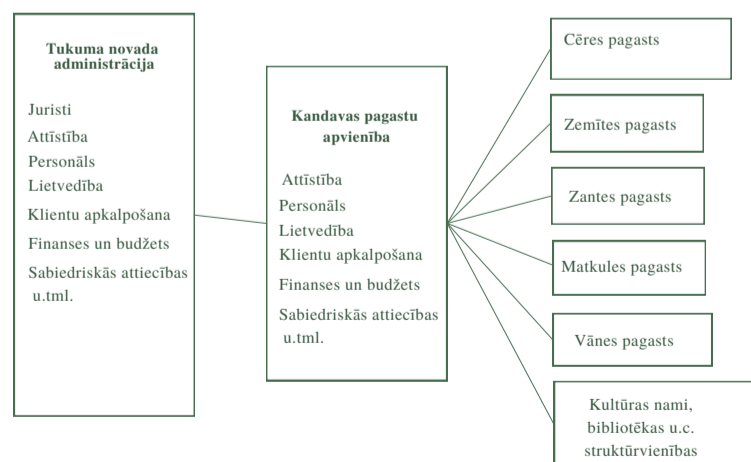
Tukuma novada administrācija

Juristi
Attīstība
Personāls
Lietvedība
Klientu apkalpošana
Finanses un budžets
Sabiedriskās attiecības u.tml.

Kandavas pagastu apvienība

Attīstība
Personāls
Lietvedība
Klientu apkalpošana
Finanses un budžets
Sabiedriskās attiecības u.tml.

Cēres pagasts

Zemītes pagasts

Zantes pagasts

Matkules pagasts

Vānes pagasts

Kultūras nami, bibliotēkas u.c. struktūrvienības